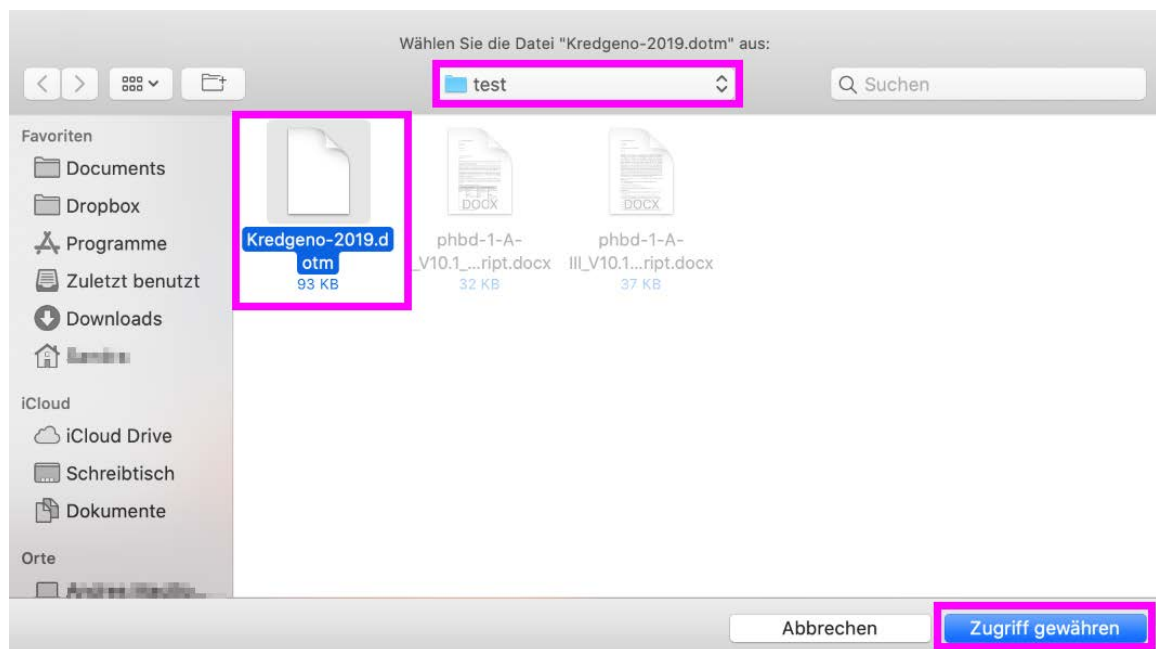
Wählen Sie die Datei "Kredgeno-2019.dotm" aus:

test

Suchen

Favoriten
Documents
Dropbox
Programme
Zuletzt benutzt
Downloads
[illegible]

iCloud
iCloud Drive
Schreibtisch
Dokumente

Orte
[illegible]

Kredgeno-2019.dotm
93 KB

DOCX
phbd-1-A-_V10.1_...ript.docx
32 KB

DOCX
phbd-1-A-III_V10.1...ript.docx
37 KB

Abbrechen
Zugriff gewähren